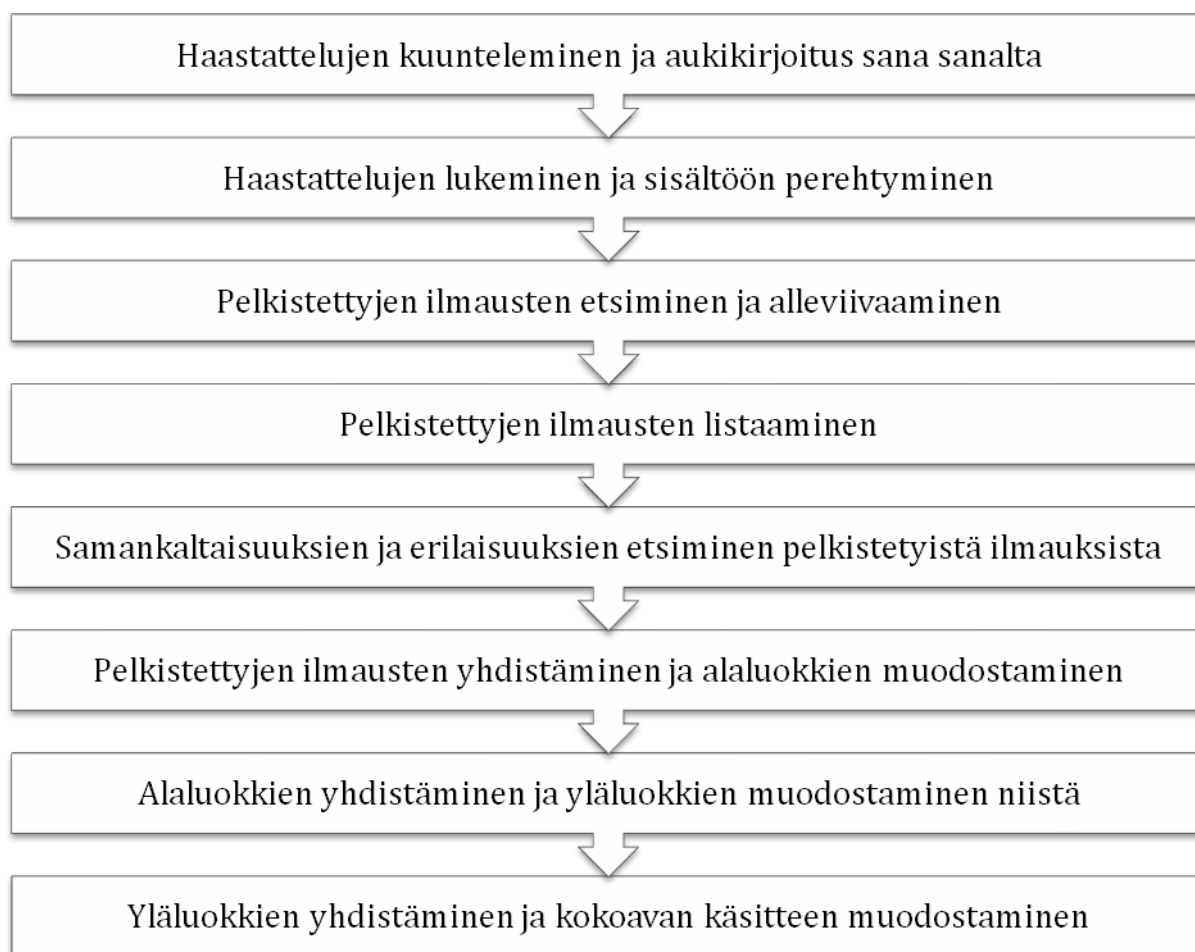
Haastattelujen kuunteleminen ja aukikirjoitus sana sanalta

Haastattelujen lukeminen ja sisältöön perehtyminen

Pelkistettyjen ilmausten etsiminen ja alleviivaaminen

Pelkistettyjen ilmausten listaaminen

Samankaltaisuuksien ja erilaisuuksien etsiminen pelkistetyistä ilmauksista

Pelkistettyjen ilmausten yhdistäminen ja alaluokkien muodostaminen

Alaluokkien yhdistäminen ja yläluokkien muodostaminen niistä

Yläluokkien yhdistäminen ja kokoavan käsitteen muodostaminen